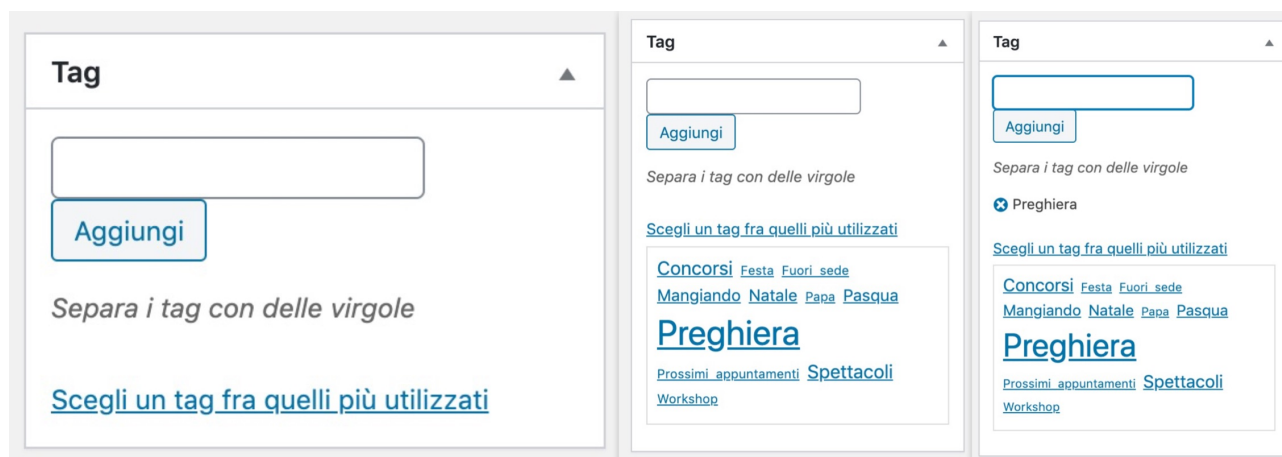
Tag

Aggiungi

Separa i tag con delle virgole

Scegli un tag fra quelli più utilizzati

Tag

Aggiungi

Separa i tag con delle virgole

Scegli un tag fra quelli più utilizzati

Concorsi Festa Fuori sede Mangiando Natale Papa Pasqua Preghiera Prossimi appuntamenti Spettacoli Workshop

Tag

Aggiungi

Separa i tag con delle virgole

Preghiera

Scegli un tag fra quelli più utilizzati

Concorsi Festa Fuori sede Mangiando Natale Papa Pasqua Preghiera Prossimi appuntamenti Spettacoli Workshop